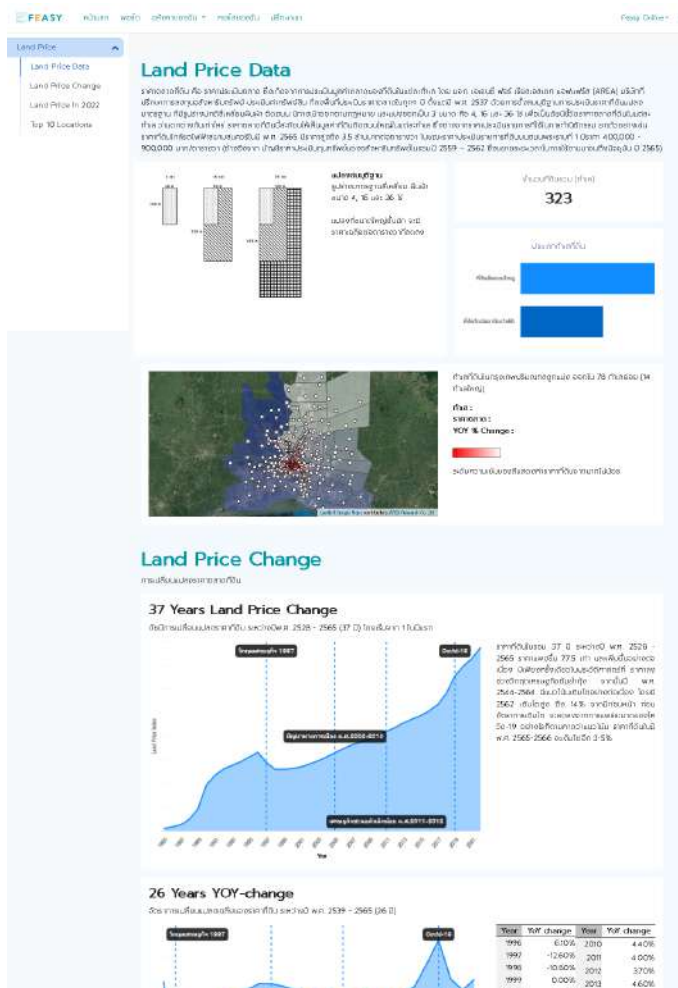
FEASY หน้าแรก ผลงาน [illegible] หอพักรอบเมือง เกี่ยวกับเรา Feasy Online

Land Price
Land Price Data
Land Price Change
Land Price In 2022
Top 10 Locations

Land Price Data

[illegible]

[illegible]

323

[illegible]

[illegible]

YOY % Change :

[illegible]

Land Price Change

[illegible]

37 Years Land Price Change

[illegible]

วิกฤตต้มยำกุ้ง 1997

Covid-19

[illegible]

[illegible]

Year

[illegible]

26 Years YOY-change

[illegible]

วิกฤตต้มยำกุ้ง 1997

Covid-19

| Year | YoY change | Year | YoY change |
|---|---|---|---|
| 1996 | 6.10% | 2010 | 4.40% |
| 1997 | -12.60% | 2011 | 4.00% |
| 1998 | -10.60% | 2012 | 3.70% |
| 1999 | 0.00% | 2013 | 4.60% |